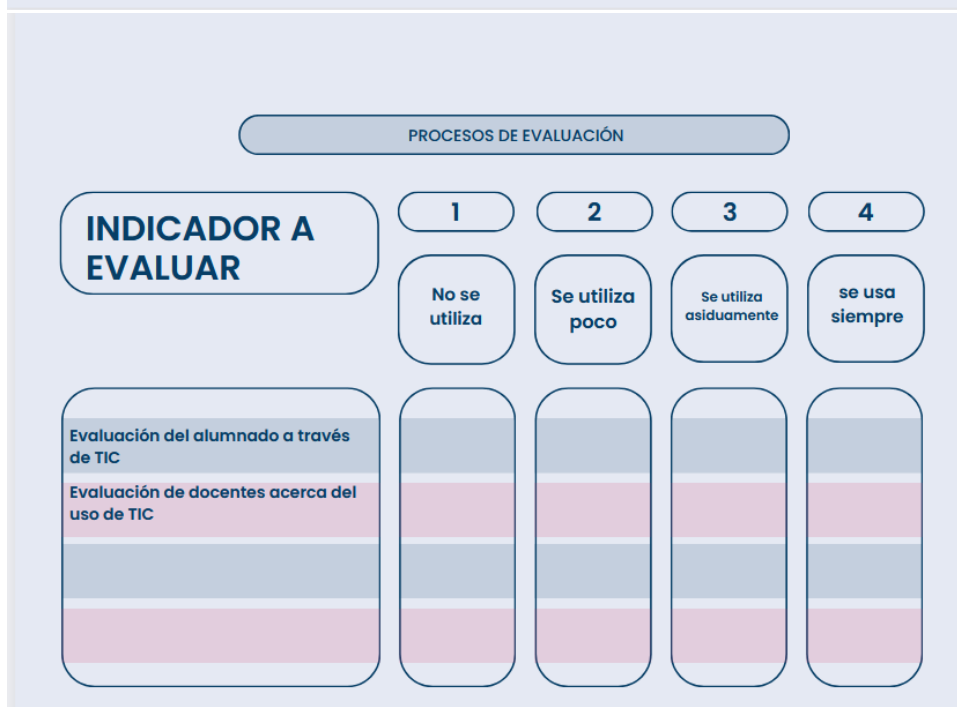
PROCESOS DE EVALUACIÓN

| INDICADOR A EVALUAR | 1 No se utiliza | 2 Se utiliza poco | 3 Se utiliza asiduamente | 4 se usa siempre |
|---|---|---|---|---|
| Evaluación del alumnado a través de TIC | | | | |
| Evaluación de docentes acerca del uso de TIC | | | | |
| | | | | |
| | | | | |